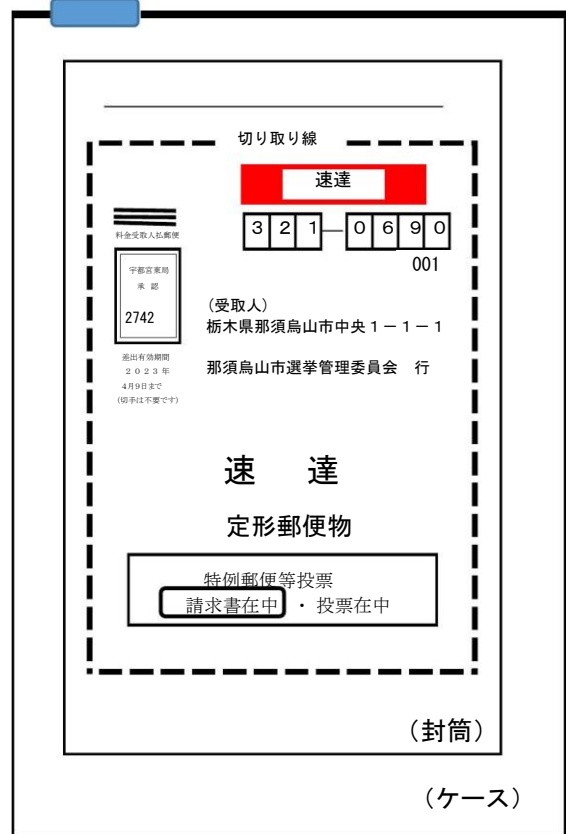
切り取り線

速達

料金受取人払郵便

宇都宮東局
承認

2742

差出有効期間
2023年
4月9日まで
(切手は不要です)

321－0690
001

(受取人)
栃木県那須烏山市中央1－1－1

那須烏山市選挙管理委員会 行

速 達

定形郵便物

特例郵便等投票
請求書在中 ・ 投票在中

(封筒)

(ケース)